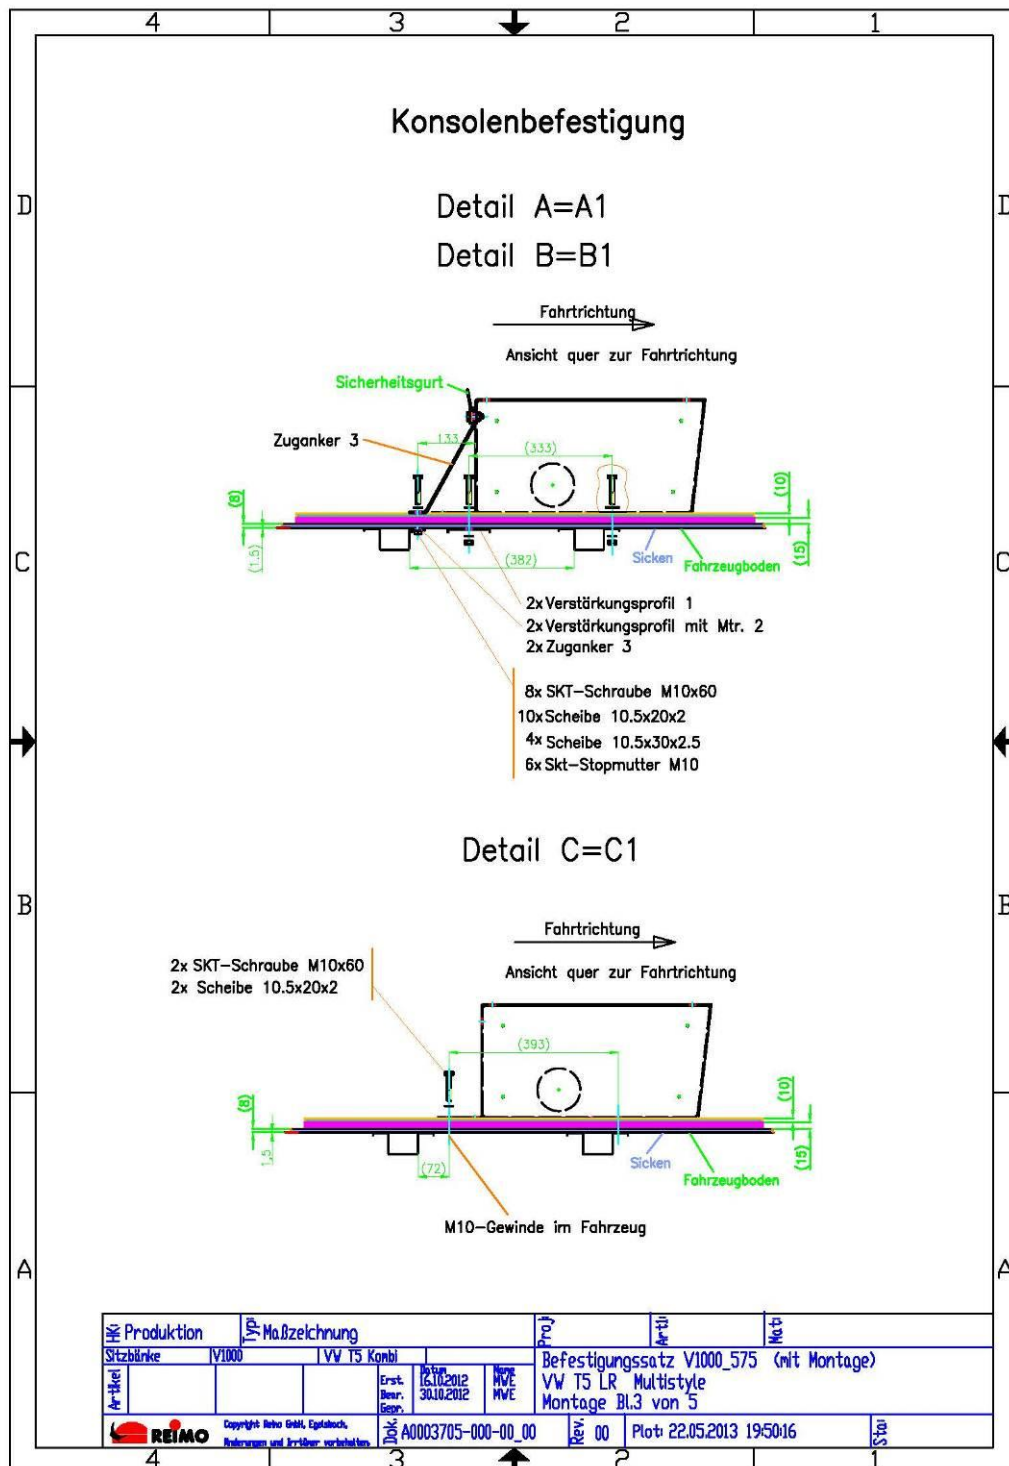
4 3 2 1

D

Konsolenbefestigung

Detail A=A1

Detail B=B1

Fahrtrichtung

Ansicht quer zur Fahrtrichtung

Sicherheitsgurt

Zuganker 3

133

(333)

(8)

(10)

(1.5)

(382)

Sicken

Fahrzeugboden

(15)

C

2x Verstärkungsprofil 1
2x Verstärkungsprofil mit Mtr. 2
2x Zuganker 3

8x SKT-Schraube M10x60
10x Scheibe 10.5x20x2
4x Scheibe 10.5x30x2.5
6x Skt-Stopmutter M10

Detail C=C1

B

Fahrtrichtung

2x SKT-Schraube M10x60
2x Scheibe 10.5x20x2

Ansicht quer zur Fahrtrichtung

(393)

(8)

(10)

1.5

(72)

Sicken

Fahrzeugboden

(15)

M10-Gewinde im Fahrzeug

A

| HK: Produktion | Typ: Maßzeichnung | Proj: | Artl: | Mat: |
|---|---|---|---|---|
| Sitzbänke | V1000 | VW T5 Kombi | | |

Artikel

Erst. Bear. Gepr. | Datum 16.10.2012 30.10.2012 | Name MWE MWE

Befestigungssatz V1000_575 (mit Montage)
VW T5 LR Multistyle
Montage Bl.3 von 5

REIMO

Copyright Reimo GmbH, Egelsbach. Änderungen und Irrtümer vorbehalten.

Dok. A0003705-000-00_00 | Rev. 00 | Plot: 22.05.2013 19:50:16 | Stat

4 3 2 1